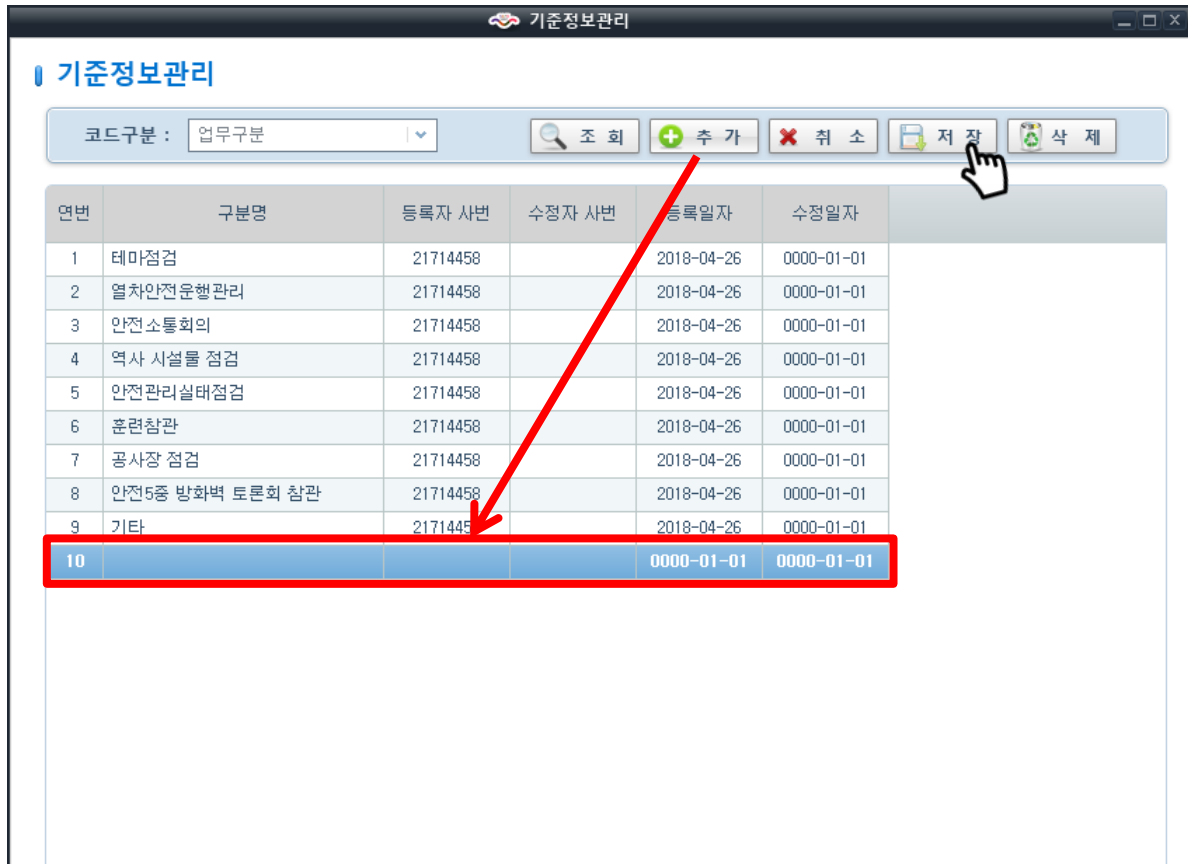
기준정보관리

기준정보관리

코드구분 : 업무구분

조 회
추 가
취 소
저 장
삭 제

| 연번 | 구분명 | 등록자 사번 | 수정자 사번 | 등록일자 | 수정일자 |
|---|---|---|---|---|---|
| 1 | 테마점검 | 21714458 | | 2018-04-26 | 0000-01-01 |
| 2 | 열차안전운행관리 | 21714458 | | 2018-04-26 | 0000-01-01 |
| 3 | 안전소통회의 | 21714458 | | 2018-04-26 | 0000-01-01 |
| 4 | 역사 시설물 점검 | 21714458 | | 2018-04-26 | 0000-01-01 |
| 5 | 안전관리실태점검 | 21714458 | | 2018-04-26 | 0000-01-01 |
| 6 | 훈련참관 | 21714458 | | 2018-04-26 | 0000-01-01 |
| 7 | 공사장 점검 | 21714458 | | 2018-04-26 | 0000-01-01 |
| 8 | 안전5중 방화벽 토론회 참관 | 21714458 | | 2018-04-26 | 0000-01-01 |
| 9 | 기타 | 2171445 | | 2018-04-26 | 0000-01-01 |
| 10 | | | | 0000-01-01 | 0000-01-01 |